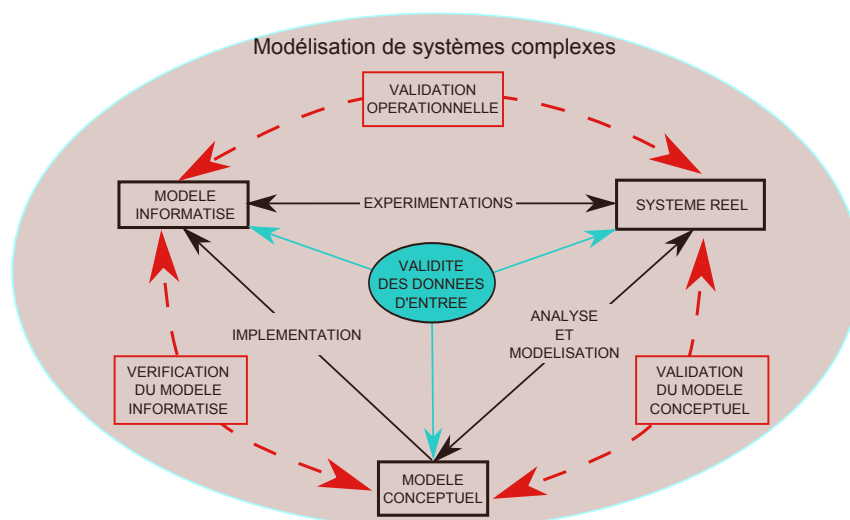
Modélisation de systèmes complexes

VALIDATION OPERATIONNELLE

MODELE INFORMATISE

EXPERIMENTATIONS

SYSTEME REEL

VALIDITE DES DONNEES D'ENTREE

IMPLEMENTATION

ANALYSE ET MODELISATION

VERIFICATION DU MODELE INFORMATISE

VALIDATION DU MODELE CONCEPTUEL

MODELE CONCEPTUEL